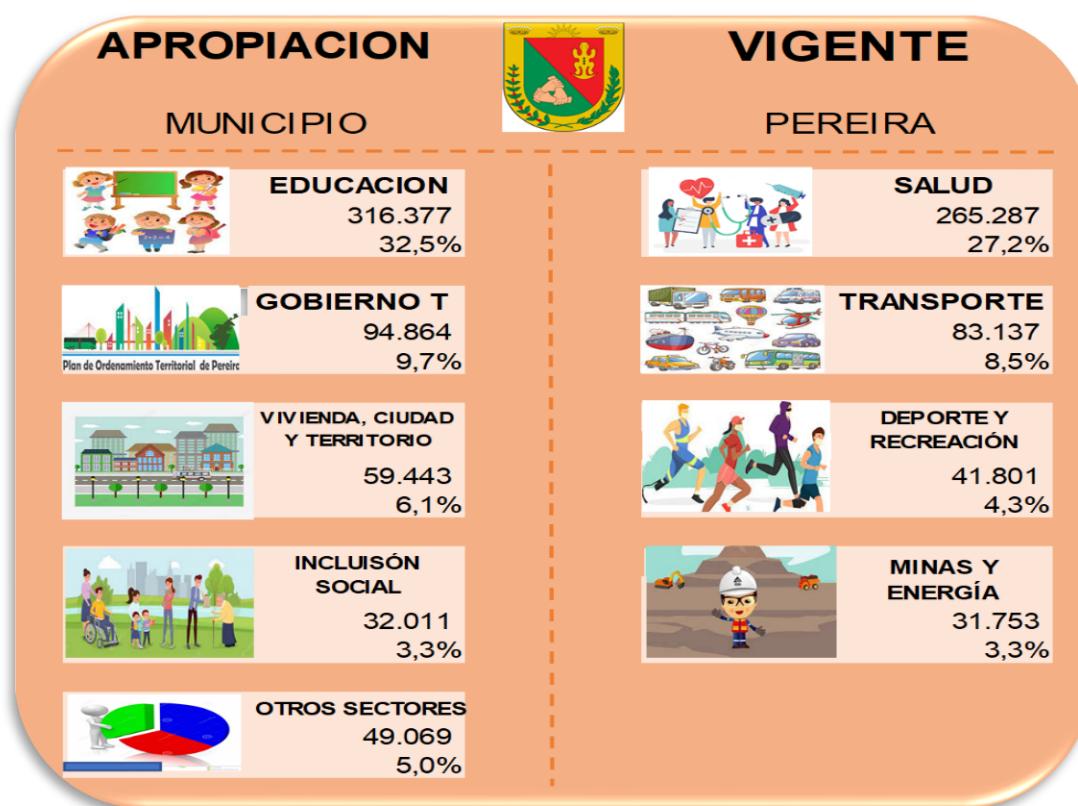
APROPIACION

VIGENTE

MUNICIPIO

PEREIRA

EDUCACION
316.377
32,5%

GOBIERNO T
94.864
9,7%

Plan de Ordenamiento Territorial de Pereira

VIVIENDA, CIUDAD Y TERRITORIO
59.443
6,1%

INCLUSÓN SOCIAL
32.011
3,3%

OTROS SECTORES
49.069
5,0%

SALUD
265.287
27,2%

TRANSPORTE
83.137
8,5%

DEPORTE Y RECREACIÓN
41.801
4,3%

MINAS Y ENERGÍA
31.753
3,3%